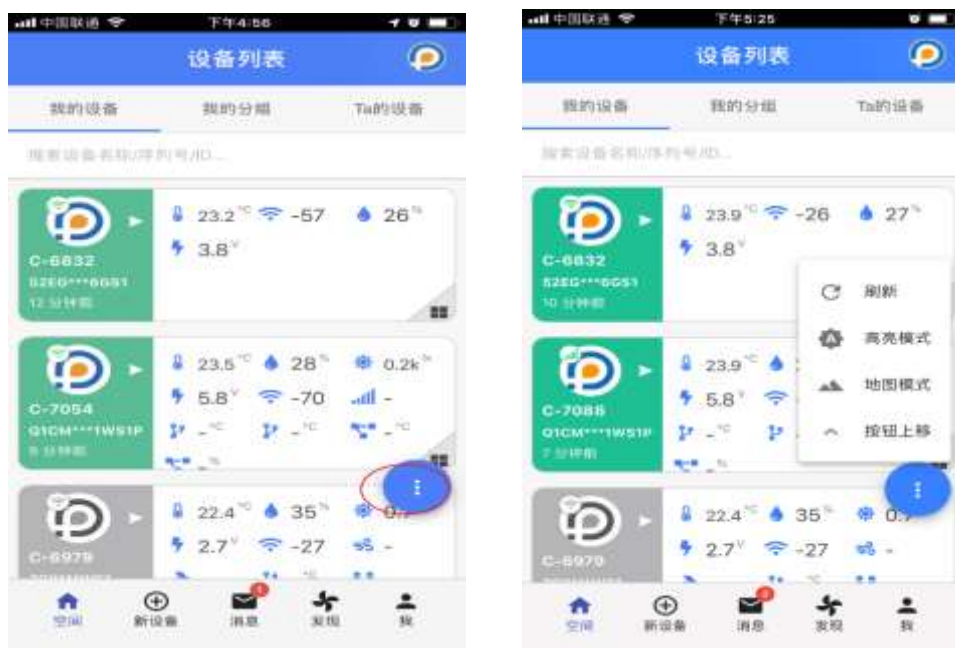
中国联通 下午4:56

设备列表

我的设备 我的分组 Ta的设备

搜索设备名称/序列号/ID...

C-6832
S2EG***6GS1
12 分钟前

23.2°C -57 26%
3.8V

C-7054
Q1CM***1WS1P
8 分钟前

23.5°C 28% 0.2k
5.8V -70 -
-°C -°C -°C
-%

C-6979

22.4°C 35% 0.
2.7V -27 -

空间 新设备 消息 发现 我

中国联通 下午5:25

设备列表

我的设备 我的分组 Ta的设备

搜索设备名称/序列号/ID...

C-6832
S2EG***6GS1
10 分钟前

23.9°C -26 27%
3.8V

刷新
高亮模式
地图模式
按钮上移

C-7088
Q1CM***1WS1P
7 分钟前

23.9°C
5.8V
-°C
-%

C-6979

22.4°C 35% 0.
2.7V -27 -

空间 新设备 消息 发现 我